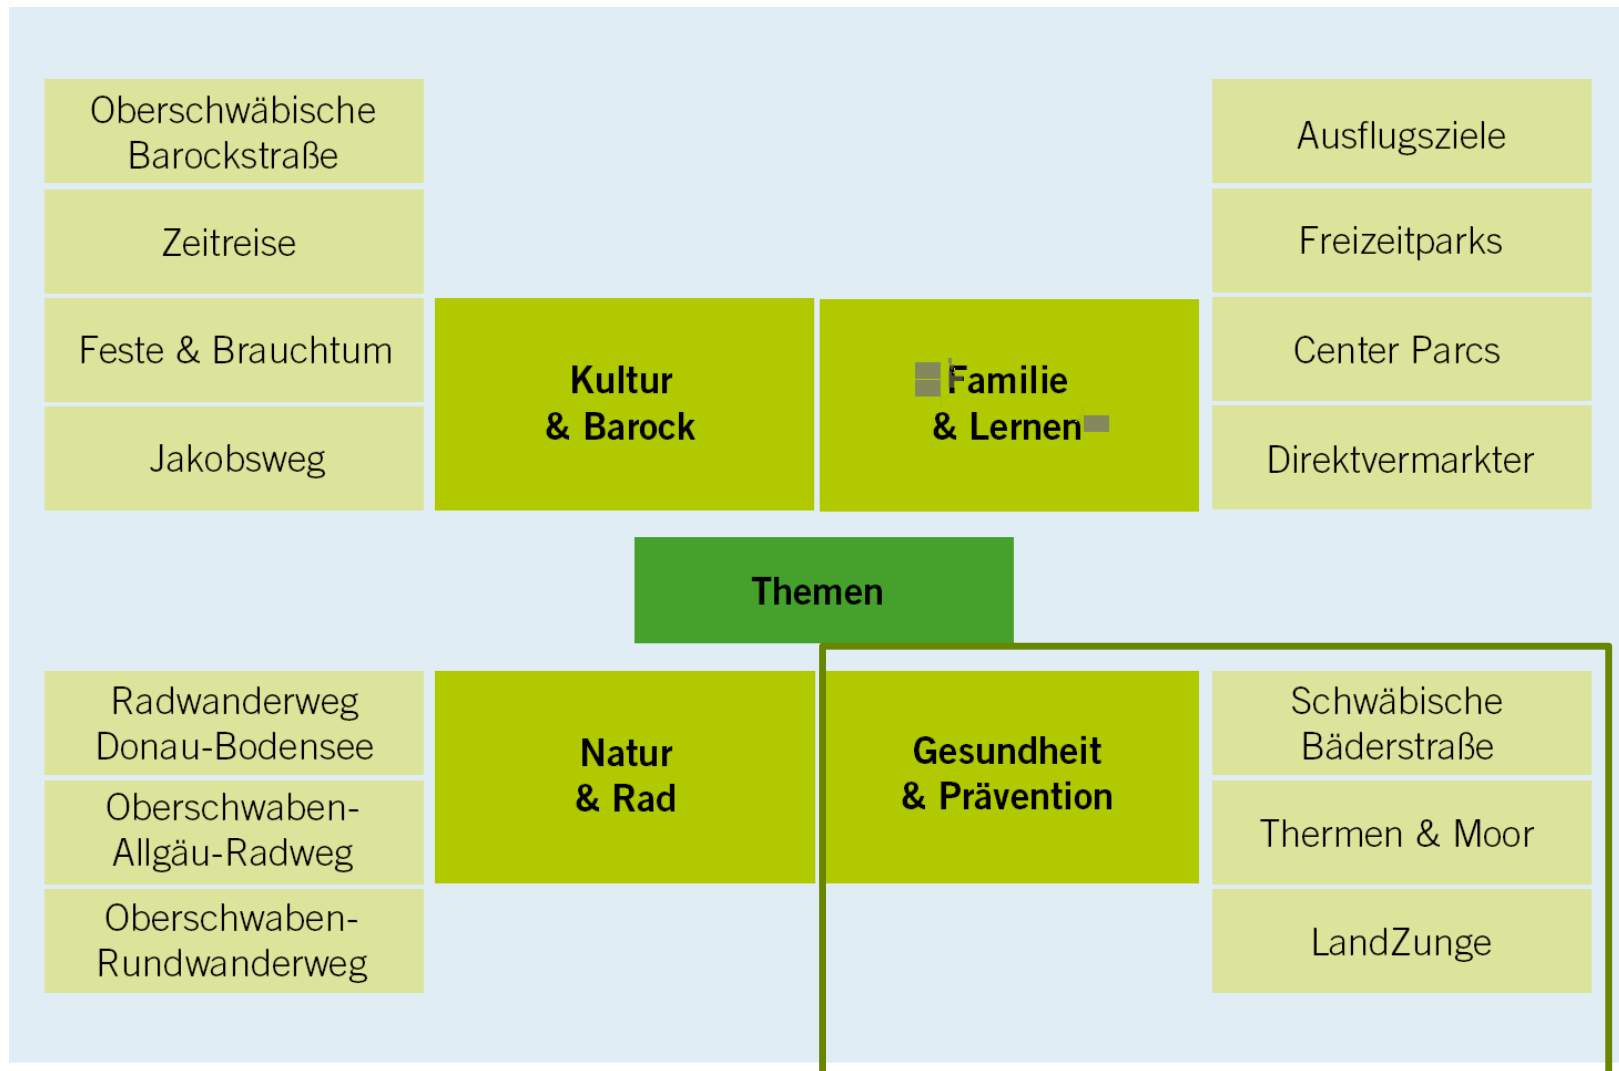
Oberschwäbische Barockstraße

Zeitreise

Feste & Brauchtum

Jakobsweg

Kultur & Barock

Familie & Lernen

Ausflugsziele

Freizeitparks

Center Parcs

Direktvermarkter

Themen

Radwanderweg Donau-Bodensee

Oberschwaben-Allgäu-Radweg

Oberschwaben-Rundwanderweg

Natur & Rad

Gesundheit & Prävention

Schwäbische Bäderstraße

Thermen & Moor

LandZunge